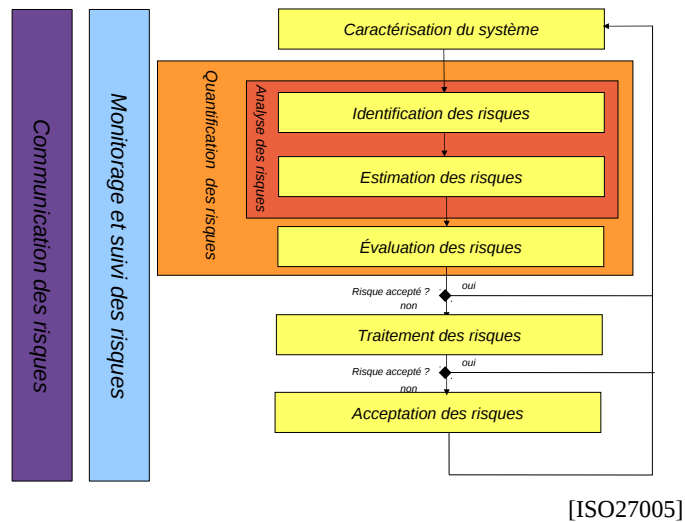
Communication des risques

Monitorage et suivi des risques

Caractérisation du système

Quantification des risques

Analyse des risques

Identification des risques

Estimation des risques

Évaluation des risques

Risque accepté ?

oui

non

Traitement des risques

Risque accepté ?

oui

non

Acceptation des risques

[ISO27005]